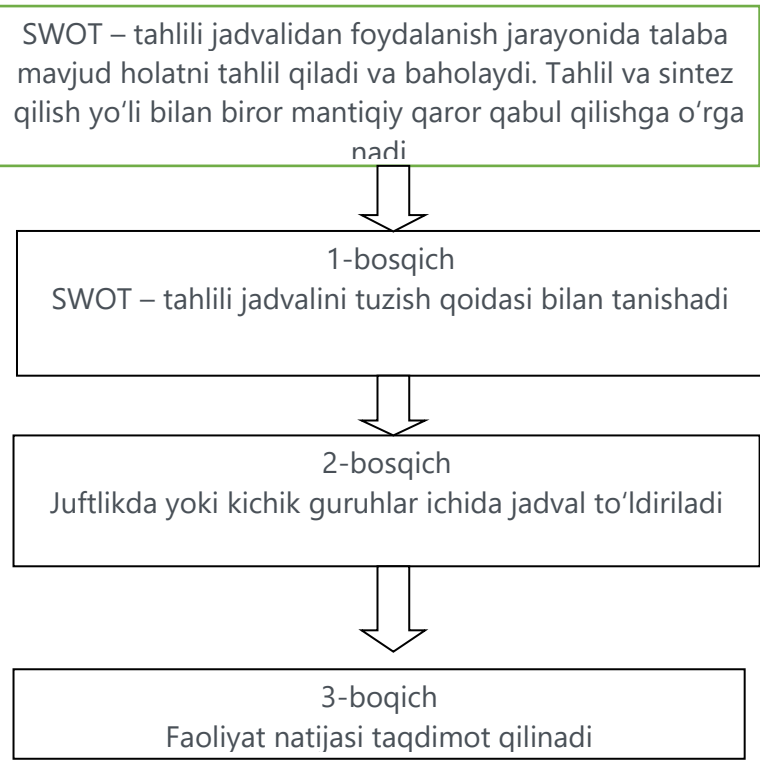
SWOT – tahlili jadvalidan foydalanish jarayonida talaba mavjud holatni tahlil qiladi va baholaydi. Tahlil va sintez qilish yo'li bilan biror mantiqiy qaror qabul qilishga o'rga nadi

1-bosqich
SWOT – tahlili jadvalini tuzish qoidasi bilan tanishadi

2-bosqich
Juftlikda yoki kichik guruhlar ichida jadval to'ldiriladi

3-boqich
Faoliyat natijasi taqdimot qilinadi